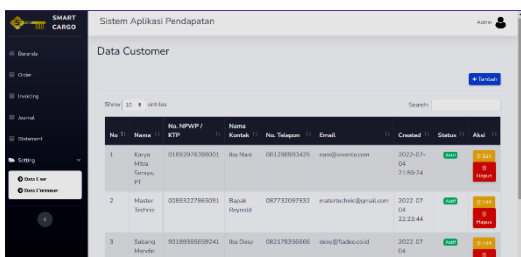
SMART CARGO

Beranda
Order
Invoicing
Journal
Statement
Setting
Data User
Data Customer

Sistem Aplikasi Pendapatan

Admin

Data Customer

+ Tambah

Show 10 entries

Search:

| No | Nama | No. NPWP / KTP | Nama Kontak | No. Telepon | Email | Created | Status | Aksi |
|---|---|---|---|---|---|---|---|---|
| 1 | Karya Mitra Sejaya, PT | 01892976390001 | Ibu Nani | 081298903425 | nani@vivente.com | 2022-07-04 21:59:24 | Aktif | Edit Hapus |
| 2 | Master Technic | 02893227863091 | Bapak Reymold | 087732097832 | mastertechnic@gmail.com | 2022-07-04 22:23:44 | Aktif | Edit Hapus |
| 3 | Sabang Mande | 90189365659241 | Ibu Desy | 082178396666 | desy@fladco.co.id | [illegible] | Aktif | Edit Hapus |